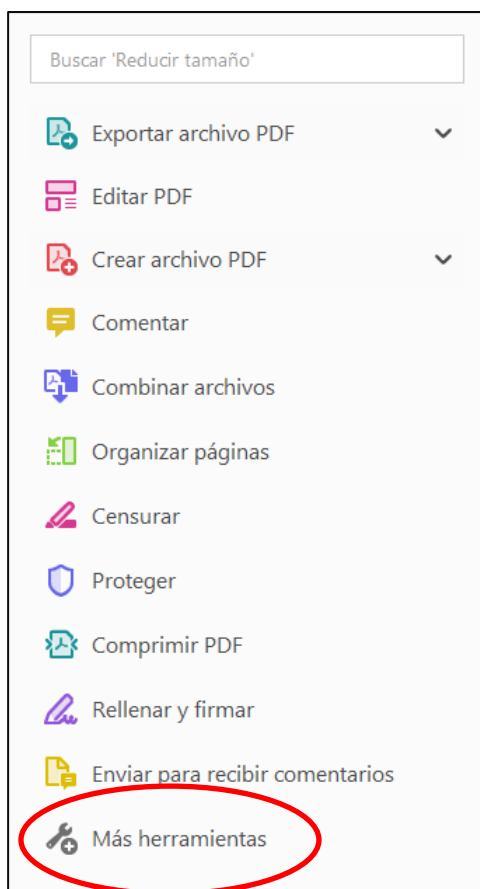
Buscar 'Reducir tamaño'

Exportar archivo PDF

Editar PDF

Crear archivo PDF

Comentar

Combinar archivos

Organizar páginas

Censurar

Proteger

Comprimir PDF

Rellenar y firmar

Enviar para recibir comentarios

Más herramientas